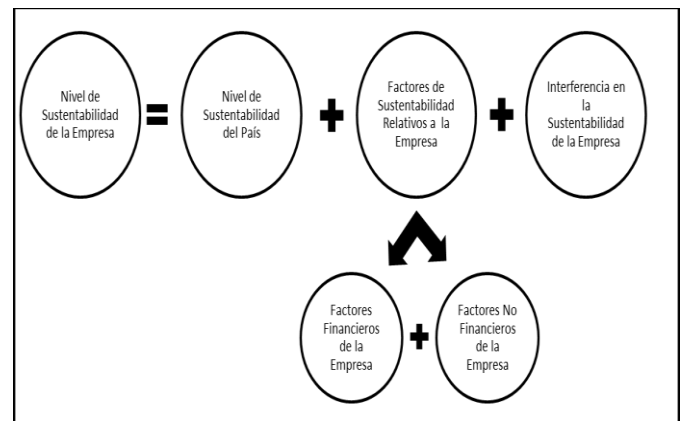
Nivel de Sustentabilidad de la Empresa = Nivel de Sustentabilidad del País + Factores de Sustentabilidad Relativos a la Empresa + Interferencia en la Sustentabilidad de la Empresa

Factores Financieros de la Empresa + Factores No Financieros de la Empresa